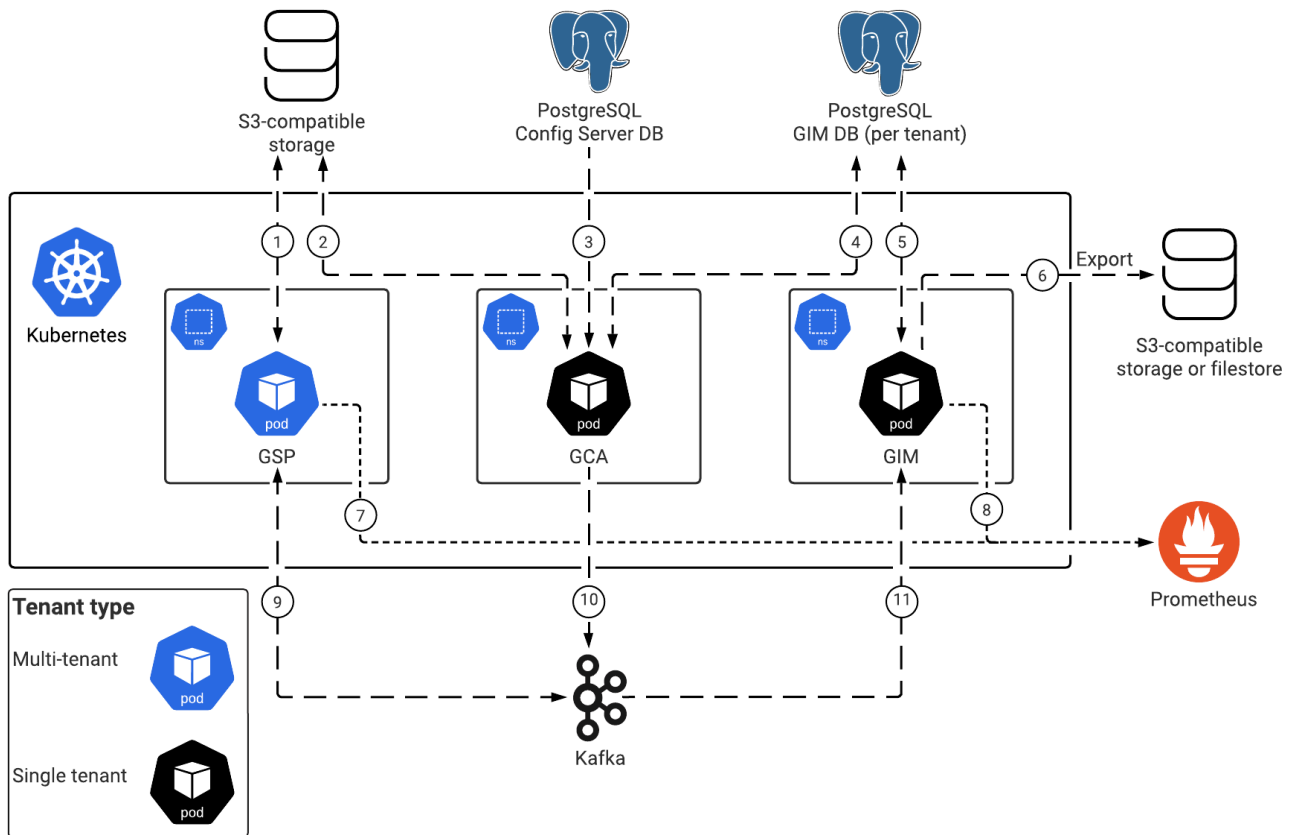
S3-compatible storage

PostgreSQL Config Server DB

PostgreSQL GIM DB (per tenant)

Kubernetes

1

2

3

4

5

6

Export

S3-compatible storage or filestore

ns

ns

ns

pod

pod

pod

GSP

GCA

GIM

7

8

Prometheus

9

10

11

Kafka

Tenant type

Multi-tenant

pod

Single tenant

pod